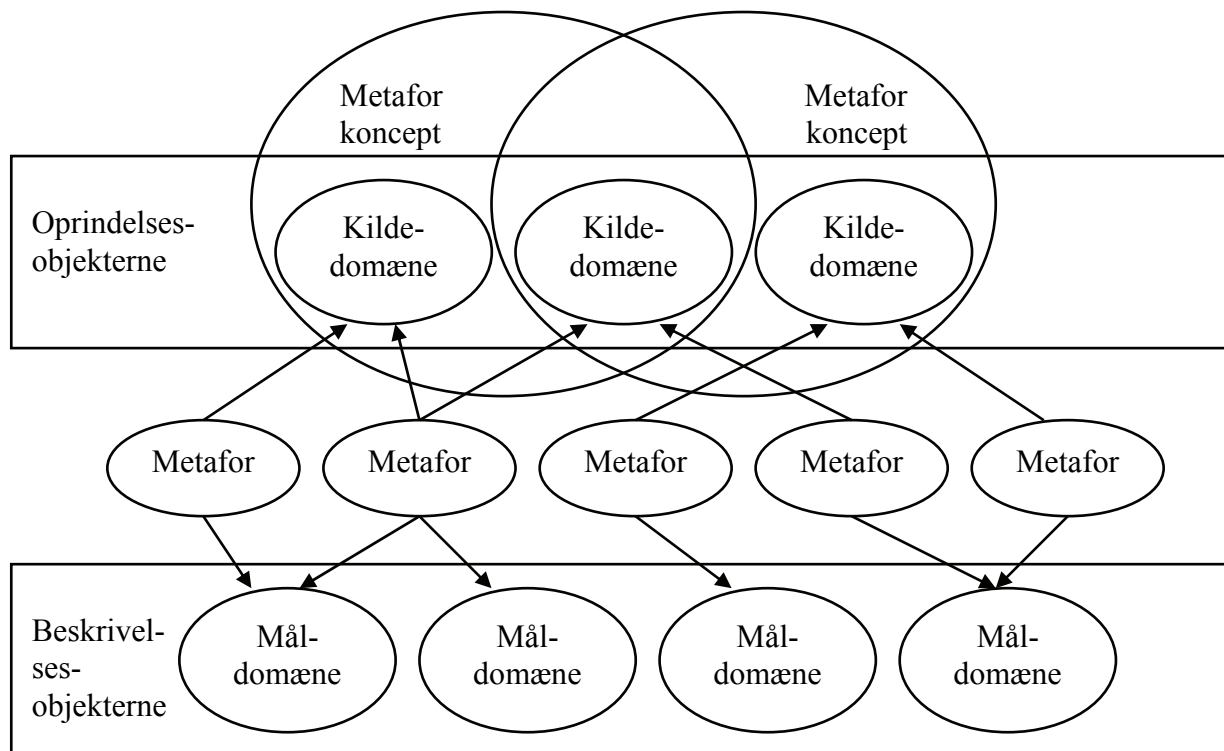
Metafor koncept

Metafor koncept

Oprindelsesobjekterne

Kildedomæne

Kildedomæne

Kildedomæne

Metafor

Metafor

Metafor

Metafor

Metafor

Beskrivelsesobjekterne

Måldomæne

Måldomæne

Måldomæne

Måldomæne